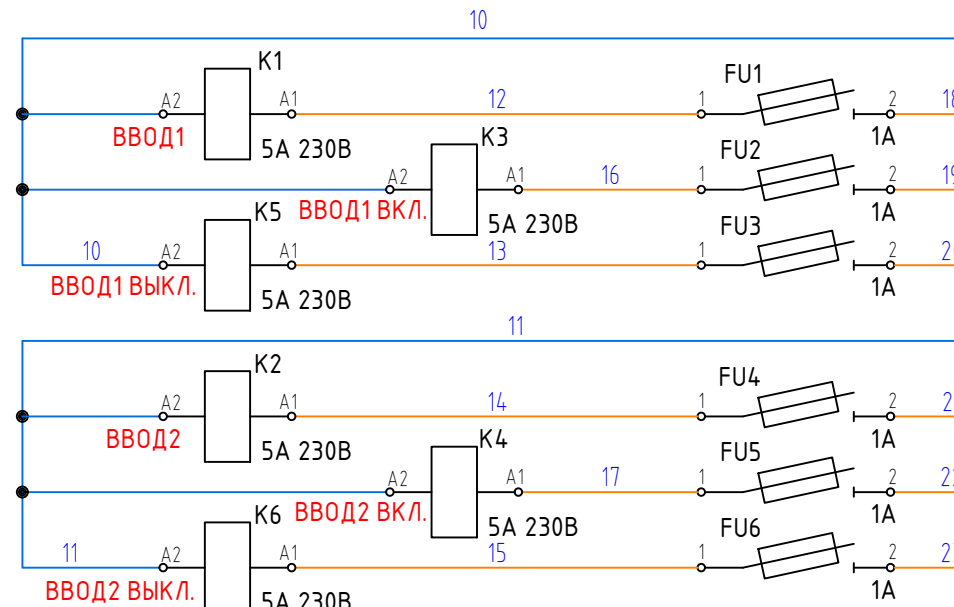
10

A2 K1 A1 12 1 FU1 2 18

ВВОД1 5А 230В 1А

A2 K3 A1 16 1 FU2 2 19

ВВОД1 ВКЛ. 5А 230В 1А

K5 FU3

10 A2 A1 13 1 2 2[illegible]

ВВОД1 ВЫКЛ. 5А 230В 1А

11

A2 K2 A1 14 1 FU4 2 2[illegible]

ВВОД2 5А 230В 1А

A2 K4 A1 17 1 FU5 2 2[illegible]

ВВОД2 ВКЛ. 5А 230В 1А

K6 FU6

11 A2 A1 15 1 2 2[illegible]

ВВОД2 ВЫКЛ. 5А 230В 1А